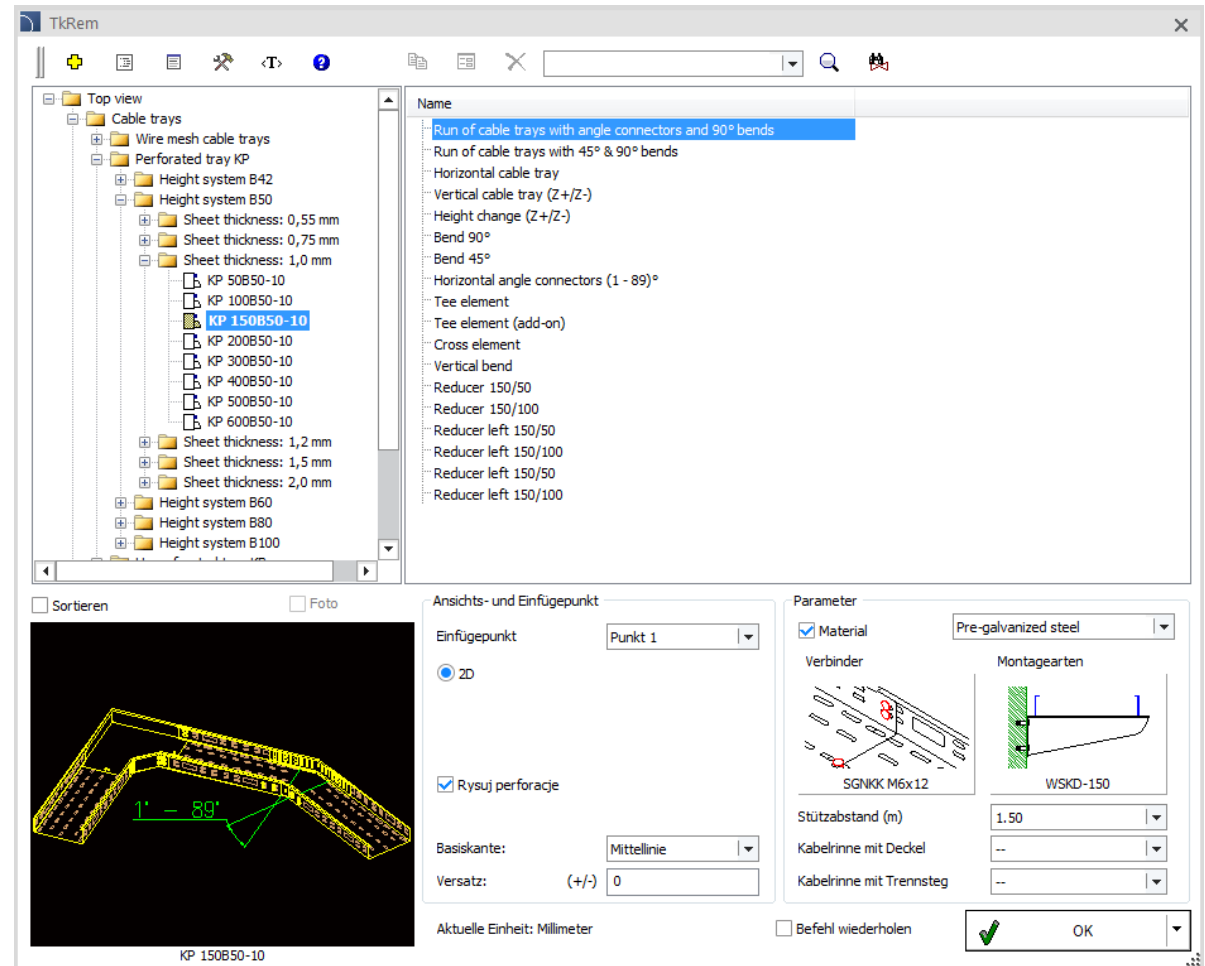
TkRem

<T>

Top view
Cable trays
Wire mesh cable trays
Perforated tray KP
Height system B42
Height system B50
Sheet thickness: 0,55 mm
Sheet thickness: 0,75 mm
Sheet thickness: 1,0 mm
KP 50B50-10
KP 100B50-10
KP 150B50-10
KP 200B50-10
KP 300B50-10
KP 400B50-10
KP 500B50-10
KP 600B50-10
Sheet thickness: 1,2 mm
Sheet thickness: 1,5 mm
Sheet thickness: 2,0 mm
Height system B60
Height system B80
Height system B100

Name
Run of cable trays with angle connectors and 90° bends
Run of cable trays with 45° & 90° bends
Horizontal cable tray
Vertical cable tray (Z+/Z-)
Height change (Z+/Z-)
Bend 90°
Bend 45°
Horizontal angle connectors (1 - 89)°
Tee element
Tee element (add-on)
Cross element
Vertical bend
Reducer 150/50
Reducer 150/100
Reducer left 150/50
Reducer left 150/100
Reducer left 150/50
Reducer left 150/100

Sortieren
Foto

1° – 89°

KP 150B50-10

Ansichts- und Einfügepunkt
Einfügepunkt
Punkt 1
2D
Rysuj perforacje
Basiskante:
Mittellinie
Versatz:
(+/-)
0

Parameter
Material
Pre-galvanized steel
Verbinder
Montagearten
SGNKK M6x12
WSKD-150
Stützabstand (m)
1.50
Kabelrinne mit Deckel
--
Kabelrinne mit Trennsteg
--

Aktuelle Einheit: Millimeter
Befehl wiederholen
OK